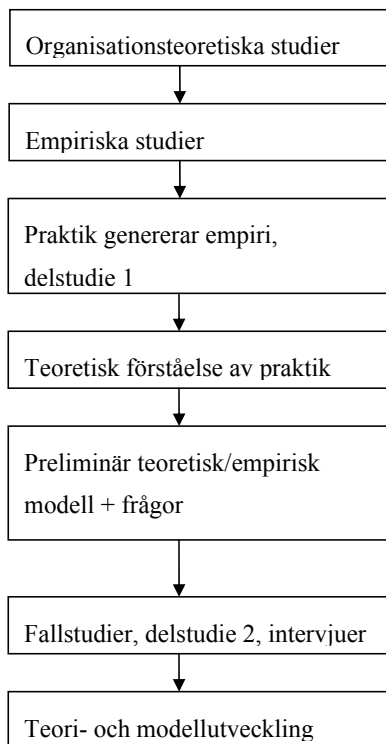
Organisationsteoretiska studier

Empiriska studier

Praktik genererar empiri, delstudie 1

Teoretisk förståelse av praktik

Preliminär teoretisk/empirisk modell + frågor

Fallstudier, delstudie 2, intervjuer

Teori- och modellutveckling